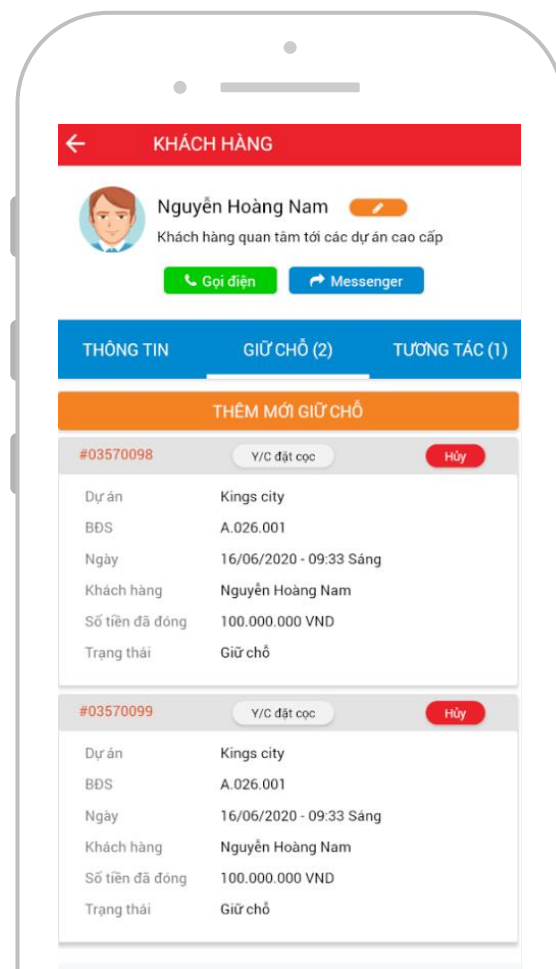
KHÁCH HÀNG

Nguyễn Hoàng Nam
Khách hàng quan tâm tới các dự án cao cấp

Gọi điện
Messenger

THÔNG TIN
GIỮ CHỖ (2)
TƯƠNG TÁC (1)

THÊM MỚI GIỮ CHỖ

#03570098
Y/C đặt cọc
Hủy

| | |
|---|---|
| Dự án | Kings city |
| BĐS | A.026.001 |
| Ngày | 16/06/2020 - 09:33 Sáng |
| Khách hàng | Nguyễn Hoàng Nam |
| Số tiền đã đóng | 100.000.000 VND |
| Trạng thái | Giữ chỗ |

#03570099
Y/C đặt cọc
Hủy

| | |
|---|---|
| Dự án | Kings city |
| BĐS | A.026.001 |
| Ngày | 16/06/2020 - 09:33 Sáng |
| Khách hàng | Nguyễn Hoàng Nam |
| Số tiền đã đóng | 100.000.000 VND |
| Trạng thái | Giữ chỗ |